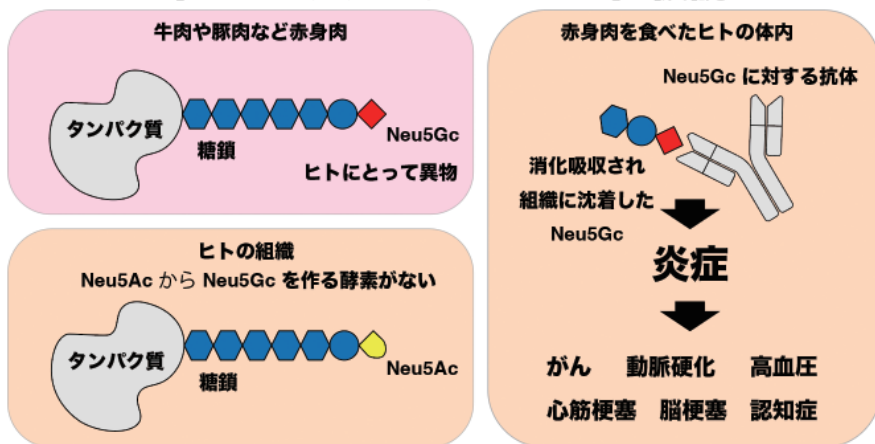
牛肉や豚肉など赤身肉

タンパク質

糖鎖

Neu5Gc

ヒトにとって異物

ヒトの組織
Neu5Ac から Neu5Gc を作る酵素がない

タンパク質

糖鎖

Neu5Ac

赤身肉を食べたヒトの体内

Neu5Gc に対する抗体

消化吸収され
組織に沈着した
Neu5Gc

炎症

がん　動脈硬化　高血圧
心筋梗塞　脳梗塞　認知症